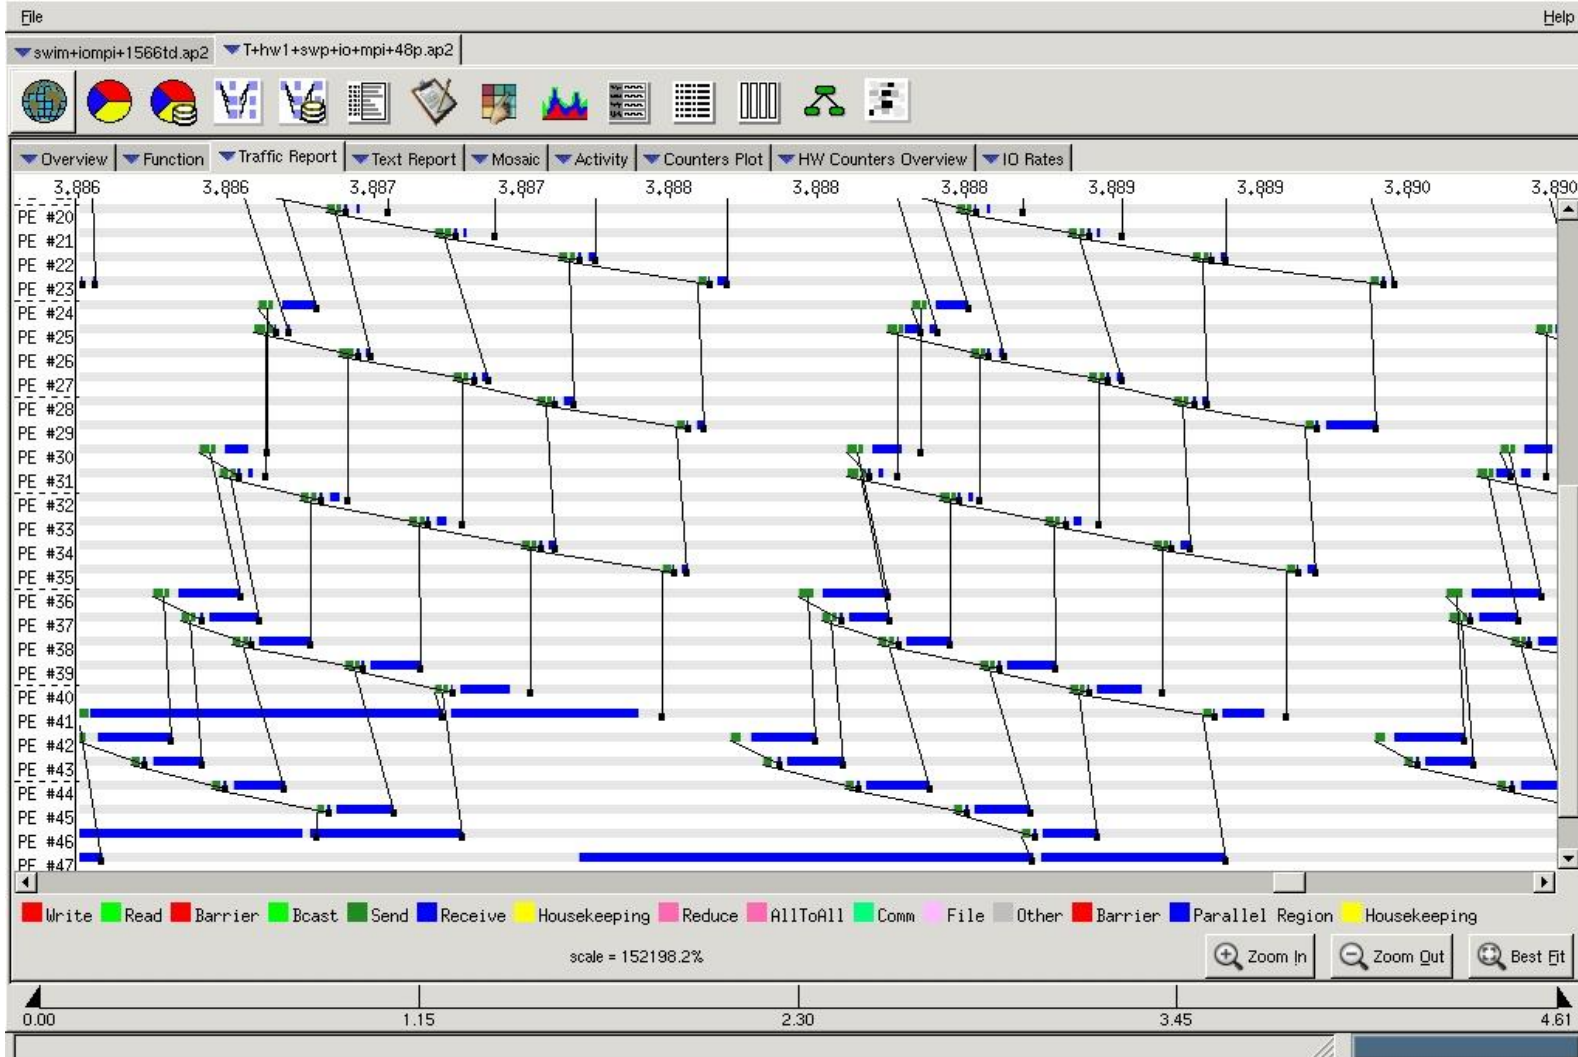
File Help

swim+iompi+1566td.ap2 T+hw1+swp+io+mpi+48p.ap2

Overview Function Traffic Report Text Report Mosaic Activity Counters Plot HW Counters Overview IO Rates

3.886 3.886 3.887 3.887 3.888 3.888 3.888 3.889 3.889 3.890 3.890

PE #20
PE #21
PE #22
PE #23
PE #24
PE #25
PE #26
PE #27
PE #28
PE #29
PE #30
PE #31
PE #32
PE #33
PE #34
PE #35
PE #36
PE #37
PE #38
PE #39
PE #40
PE #41
PE #42
PE #43
PE #44
PE #45
PE #46
PE #47

Write Read Barrier Bcast Send Receive Housekeeping Reduce AllToAll Comm File Other Barrier Parallel Region Housekeeping

scale = 152198.2%

Zoom In Zoom Out Best Fit

0.00 1.15 2.30 3.45 4.61